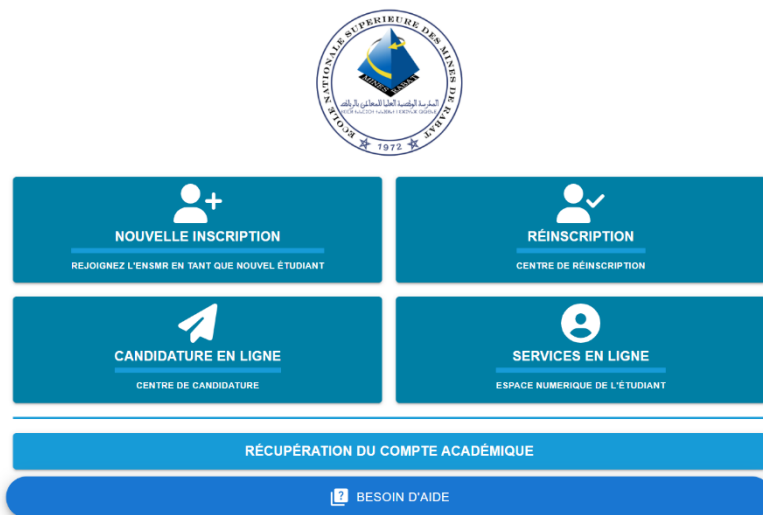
ECOLE NATIONALE SUPERIEURE DES MINES DE RABAT
MINES RABAT
المدرسة الوطنية العليا للمعادن بالرباط
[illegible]
1972

NOUVELLE INSCRIPTION
REJOIGNEZ L'ENSMR EN TANT QUE NOUVEL ÉTUDIANT

RÉINSCRIPTION
CENTRE DE RÉINSCRIPTION

CANDIDATURE EN LIGNE
CENTRE DE CANDIDATURE

SERVICES EN LIGNE
ESPACE NUMERIQUE DE L'ÉTUDIANT

RÉCUPÉRATION DU COMPTE ACADÉMIQUE

BESOIN D'AIDE